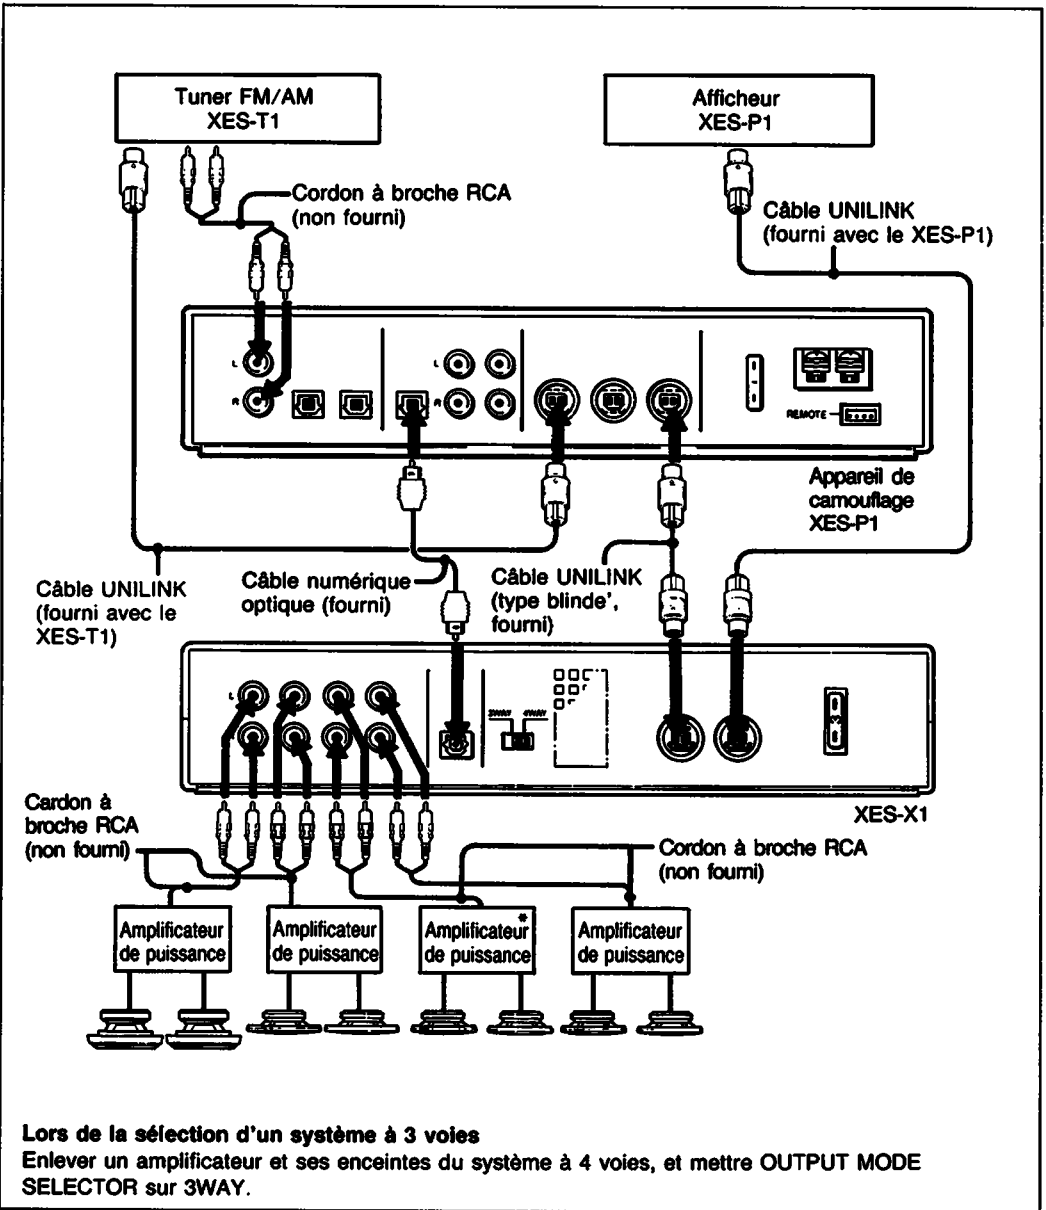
Tuner FM/AM
XES-T1

Afficheur
XES-P1

Cordon à broche RCA
(non fourni)

Câble UNILINK
(fourni avec le XES-P1)

L
R

L
R

REMOTE

Appareil de camouflage
XES-P1

Câble UNILINK
(fourni avec le XES-T1)

Câble numérique optique (fourni)

Câble UNILINK
(type blinde', fourni)

L

3WAY 4WAY

XES-X1

Cardon à broche RCA
(non fourni)

Cordon à broche RCA
(non fourni)

Amplificateur de puissance

Amplificateur de puissance

Amplificateur* de puissance

Amplificateur de puissance

**Lors de la sélection d'un système à 3 voies**
Enlever un amplificateur et ses enceintes du système à 4 voies, et mettre OUTPUT MODE SELECTOR sur 3WAY.